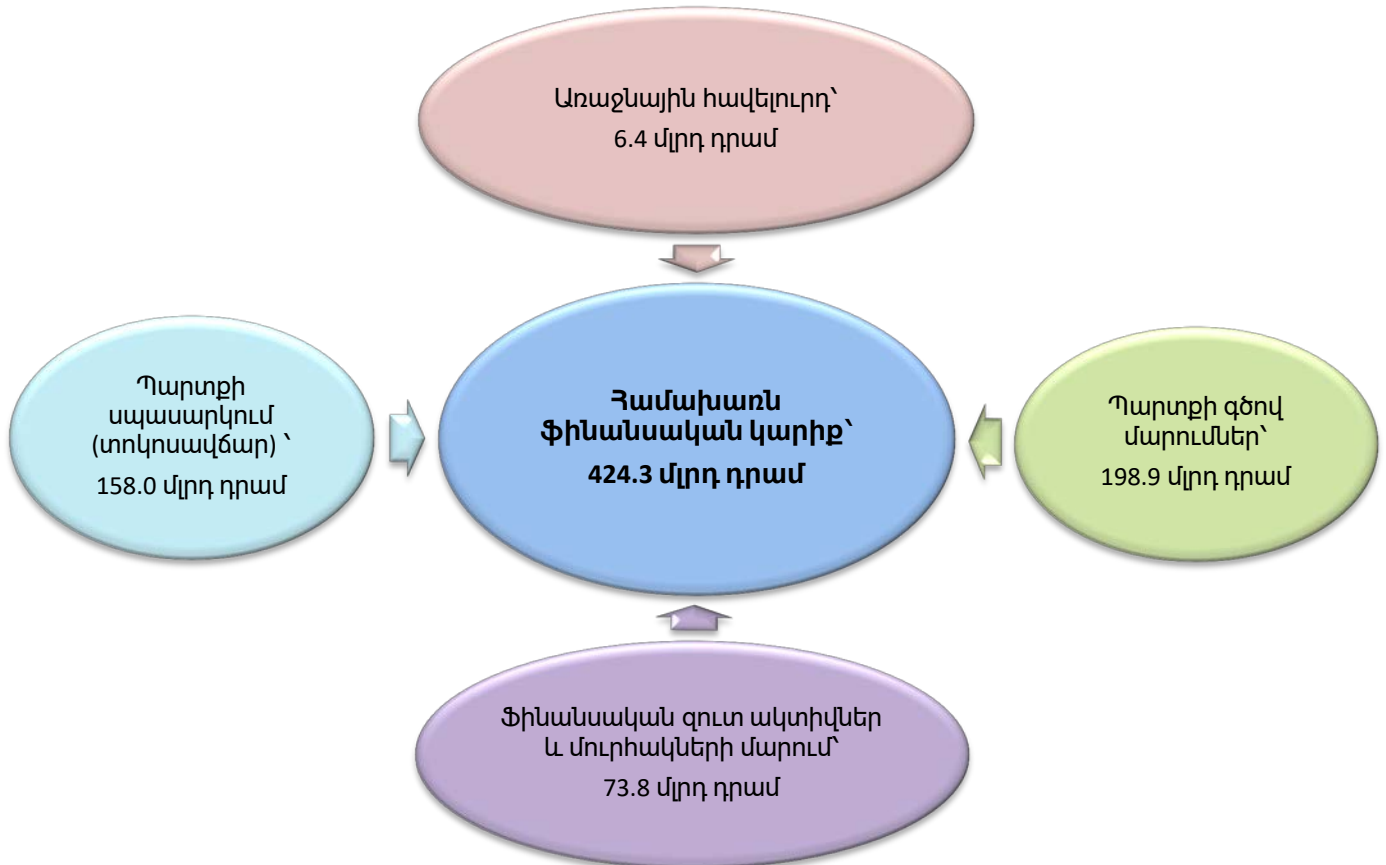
Առաջնային հավելուրդ՝
6.4 մլրդ դրամ

Պարտքի սպասարկում (տոկոսավճար) ՝
158.0 մլրդ դրամ

Համախառն ֆինանսական կարիք՝
424.3 մլրդ դրամ

Պարտքի գծով մարումներ՝
198.9 մլրդ դրամ

Ֆինանսական զուտ ակտիվներ և մուրհակների մարում՝
73.8 մլրդ դրամ